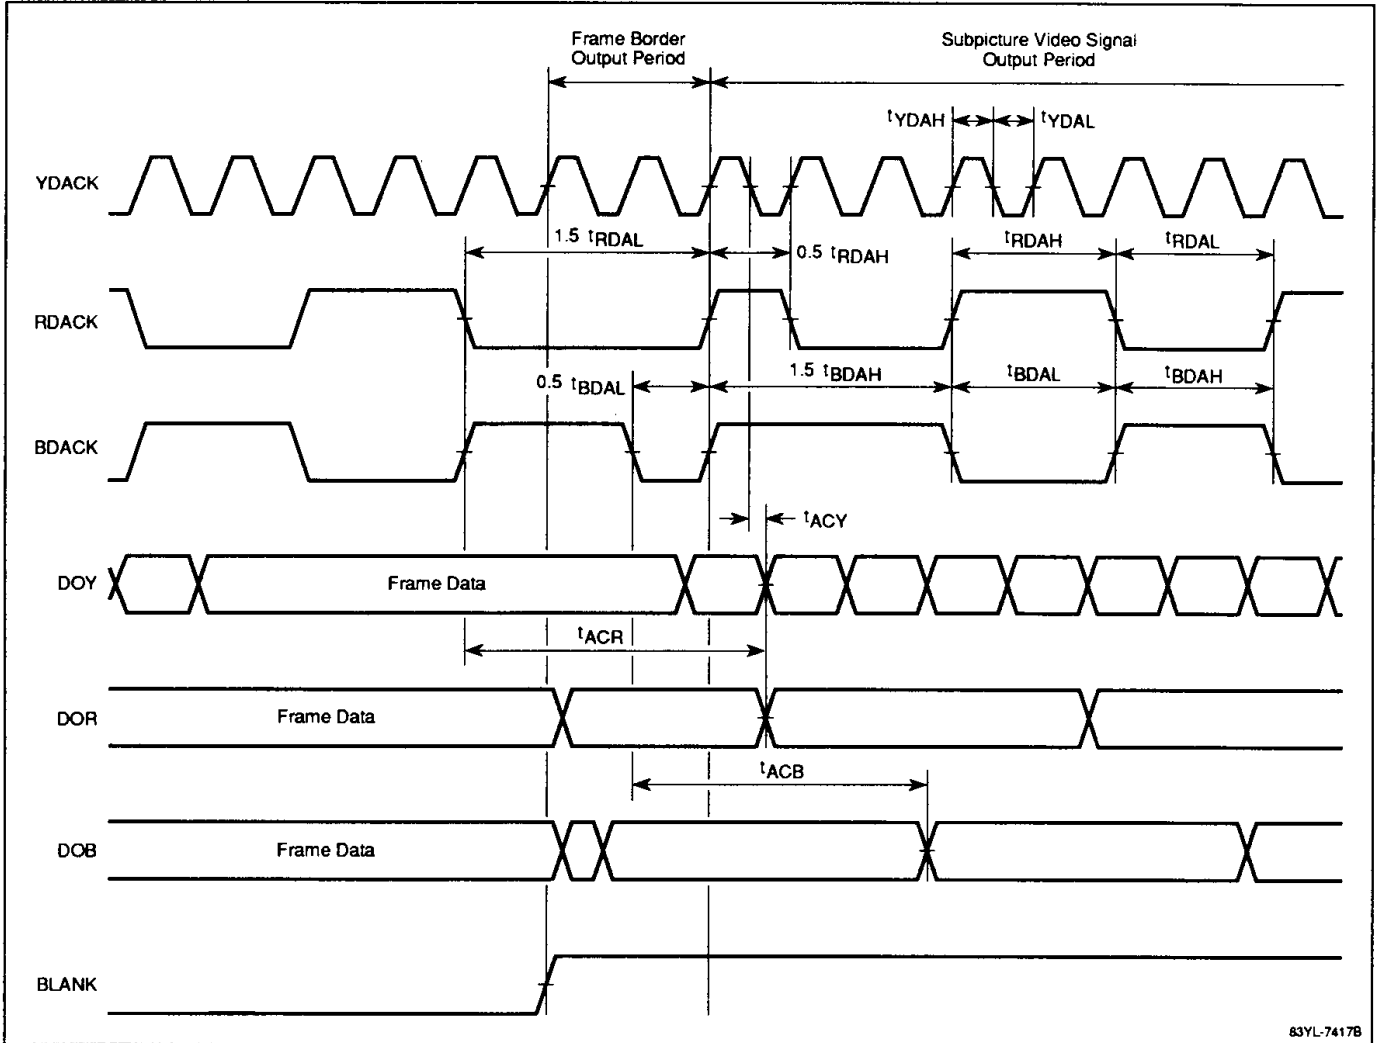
Frame Border Output Period

Subpicture Video Signal Output Period

$t_{YDAH}$ $t_{YDAL}$

YDACK

1.5 $t_{RDAL}$ 0.5 $t_{RDAH}$ $t_{RDAH}$ $t_{RDAL}$

RDACK

0.5 $t_{BDAL}$ 1.5 $t_{BDAH}$ $t_{BDAL}$ $t_{BDAH}$

BDACK

$t_{ACY}$

DOY

Frame Data

$t_{ACR}$

DOR

Frame Data

$t_{ACB}$

DOB

Frame Data

BLANK

83YL-7417B